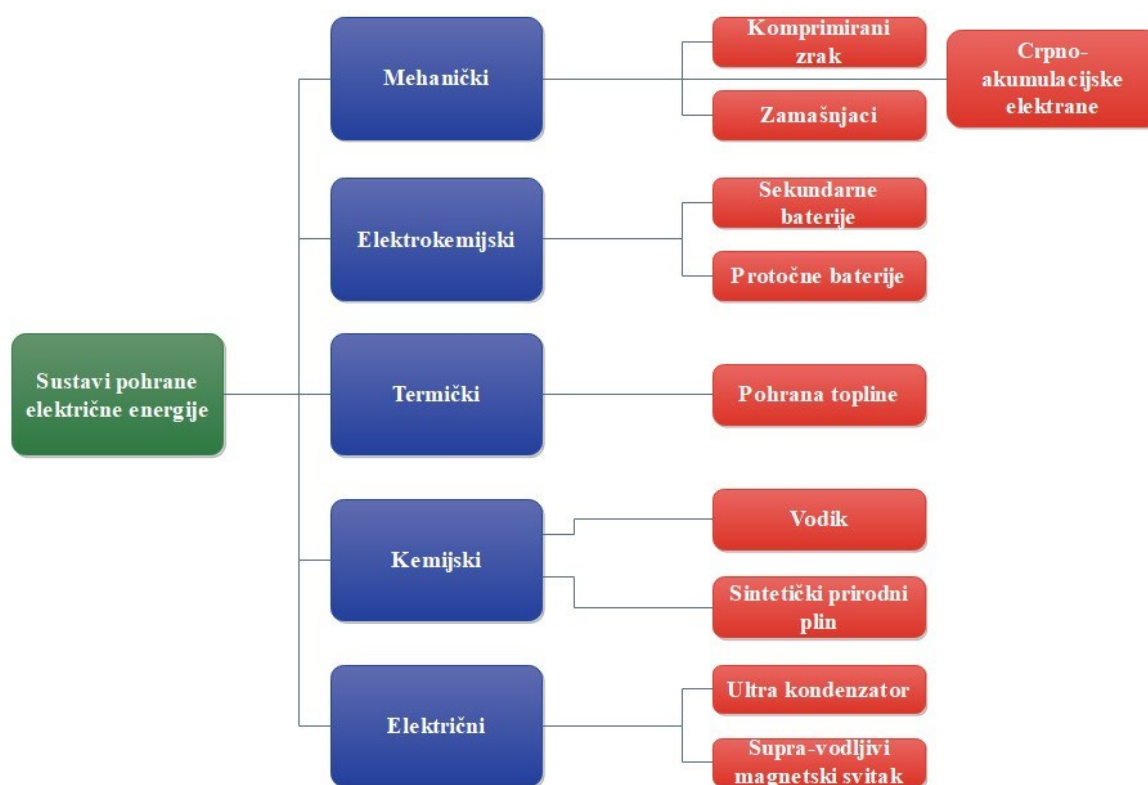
Sustavi pohrane električne energije

Mehanički

Komprimirani zrak

Crpno-akumulacijske elektrane

Zamašnjaci

Elektrokemijski

Sekundarne baterije

Protočne baterije

Termički

Pohrana topline

Kemijski

Vodik

Sintetički prirodni plin

Električni

Ultra kondenzator

Supra-vodljivi magnetski svitak